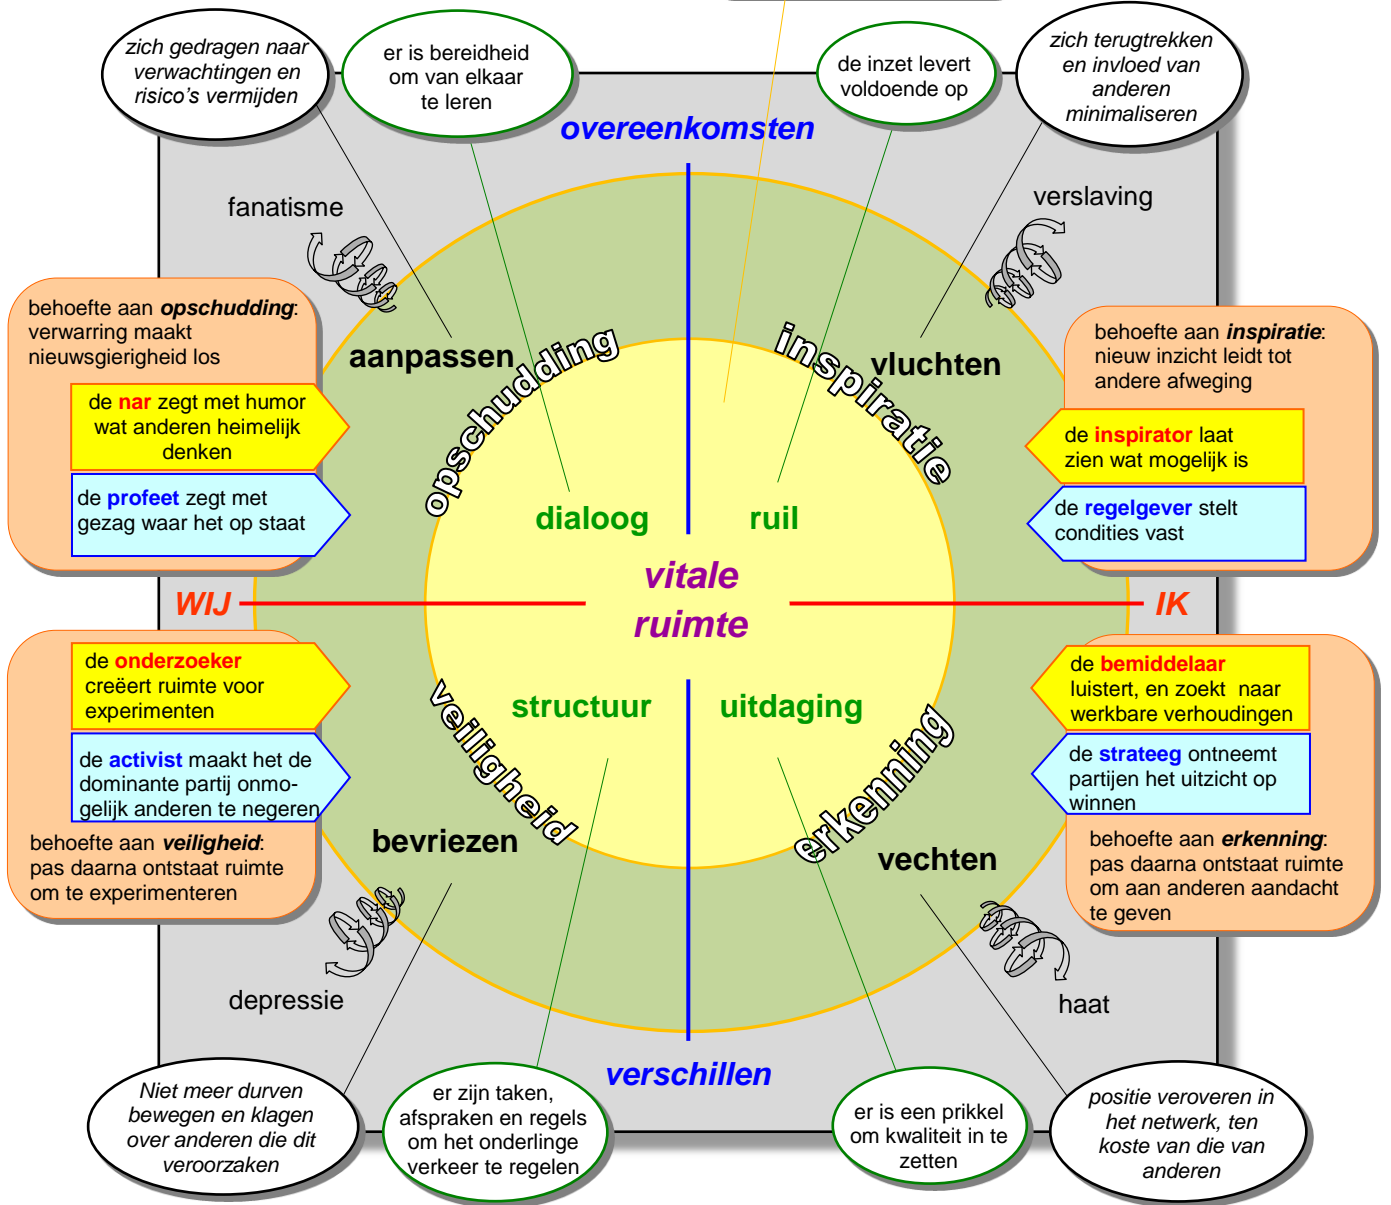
zich gedragen naar verwachtingen en risico's vermijden

er is bereidheid om van elkaar te leren

de inzet levert voldoende op

zich terugtrekken en invloed van anderen minimaliseren

overeenkomsten

fanatisme

verslaving

behoefte aan **opschudding**: verwarring maakt nieuwsgierigheid los

de nar zegt met humor wat anderen heimelijk denken

de profeet zegt met gezag waar het op staat

aanpassen

opschudding

inspiratie

vluchten

behoefte aan **inspiratie**: nieuw inzicht leidt tot andere afweging

de inspirator laat zien wat mogelijk is

de regelgever stelt condities vast

dialoog

ruil

vitale ruimte

WIJ

IK

de onderzoeker creëert ruimte voor experimenten

de activist maakt het de dominante partij onmogelijk anderen te negeren

behoefte aan **veiligheid**: pas daarna ontstaat ruimte om te experimenteren

structuur

uitdaging

veiligheid

erkenning

de bemiddelaar luistert, en zoekt naar werkbare verhoudingen

de strateeg ontneemt partijen het uitzicht op winnen

behoefte aan **erkenning**: pas daarna ontstaat ruimte om aan anderen aandacht te geven

bevriezen

vechten

depressie

haat

verschillen

Niet meer durven bewegen en klagen over anderen die dit veroorzaken

er zijn taken, afspraken en regels om het onderlinge verkeer te regelen

er is een prikkel om kwaliteit in te zetten

positie veroveren in het netwerk, ten koste van die van anderen